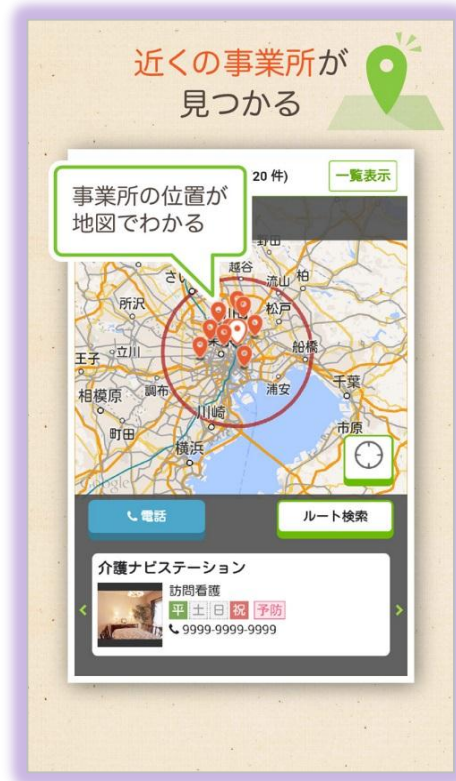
近くの事業所が
見つかる

20 件)

一覧表示

事業所の位置が
地図でわかる

野田
越谷
流山
柏
さい
所沢
松戸
王子
立川
船橋
千葉
相模原
調布
浦安
町田
川崎
市原
横浜
Google

電話

ルート検索

介護ナビステーション
訪問看護
平 土 日 祝 予防
9999-9999-9999